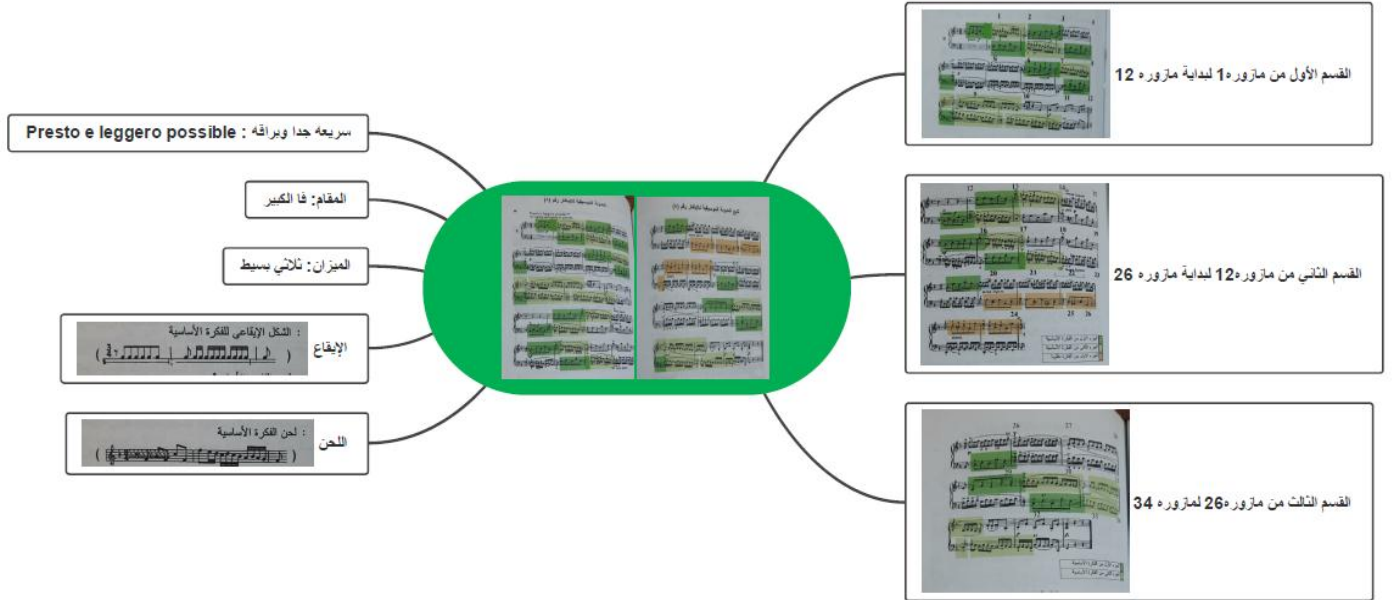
سريعه جدا وبراقه : Presto e leggero possible

المقام: فا الكبير

الميزان: ثلاثي بسيط

الإيقاع : الشكل الإيقاعي للفكرة الأساسية ( )

اللحن : لحن الفكرة الأساسية ( )

القسم الأول من مازوره1 لبداية مازوره 12

القسم الثاني من مازوره12 لبداية مازوره 26

القسم الثالث من مازوره26 لمازوره 34